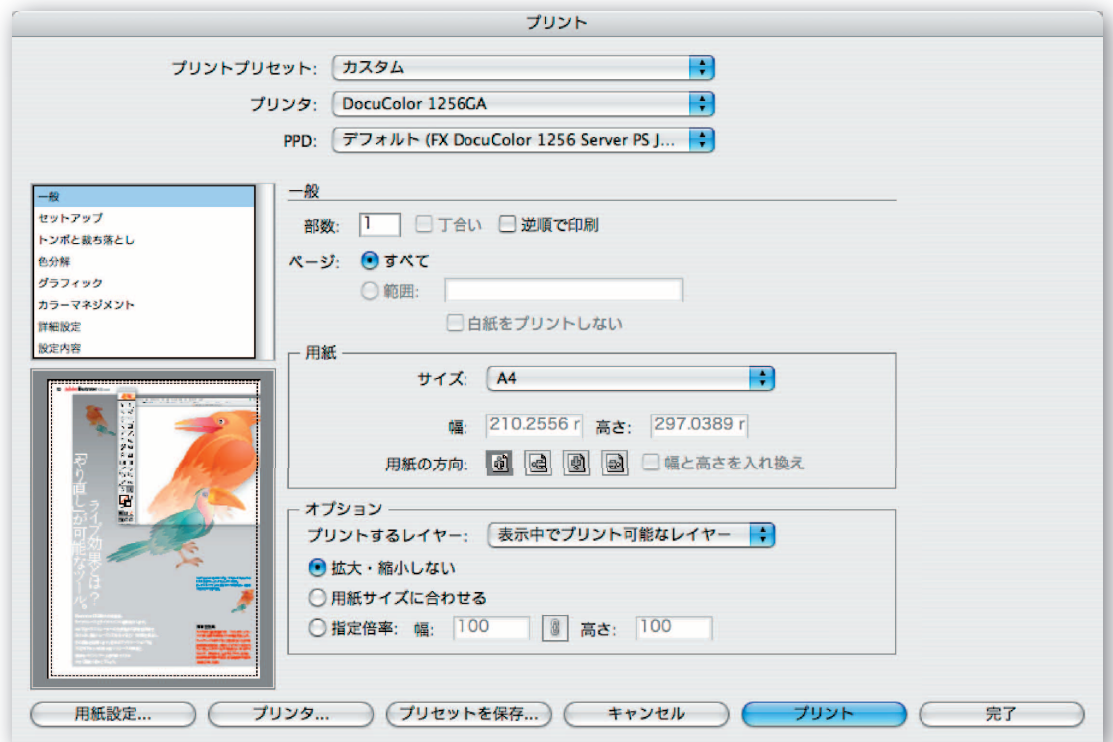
プリント

プリントプリセット: カスタム
プリンタ: DocuColor 1256GA
PPD: デフォルト (FX DocuColor 1256 Server PS J...

一般
セットアップ
トンボと裁ち落とし
色分解
グラフィック
カラーマネジメント
詳細設定
設定内容

ライブ効果は?
「やり直し」が可能なツール。

一般
部数: 1 丁合い 逆順で印刷
ページ: すべて
範囲:
白紙をプリントしない

用紙
サイズ: A4
幅: 210.2556 r 高さ: 297.0389 r
用紙の方向: 幅と高さを入れ換え

オプション
プリントするレイヤー: 表示中でプリント可能なレイヤー
拡大・縮小しない
用紙サイズに合わせる
指定倍率: 幅: 100 高さ: 100

用紙設定... プリンタ... プリセットを保存... キャンセル プリント 完了